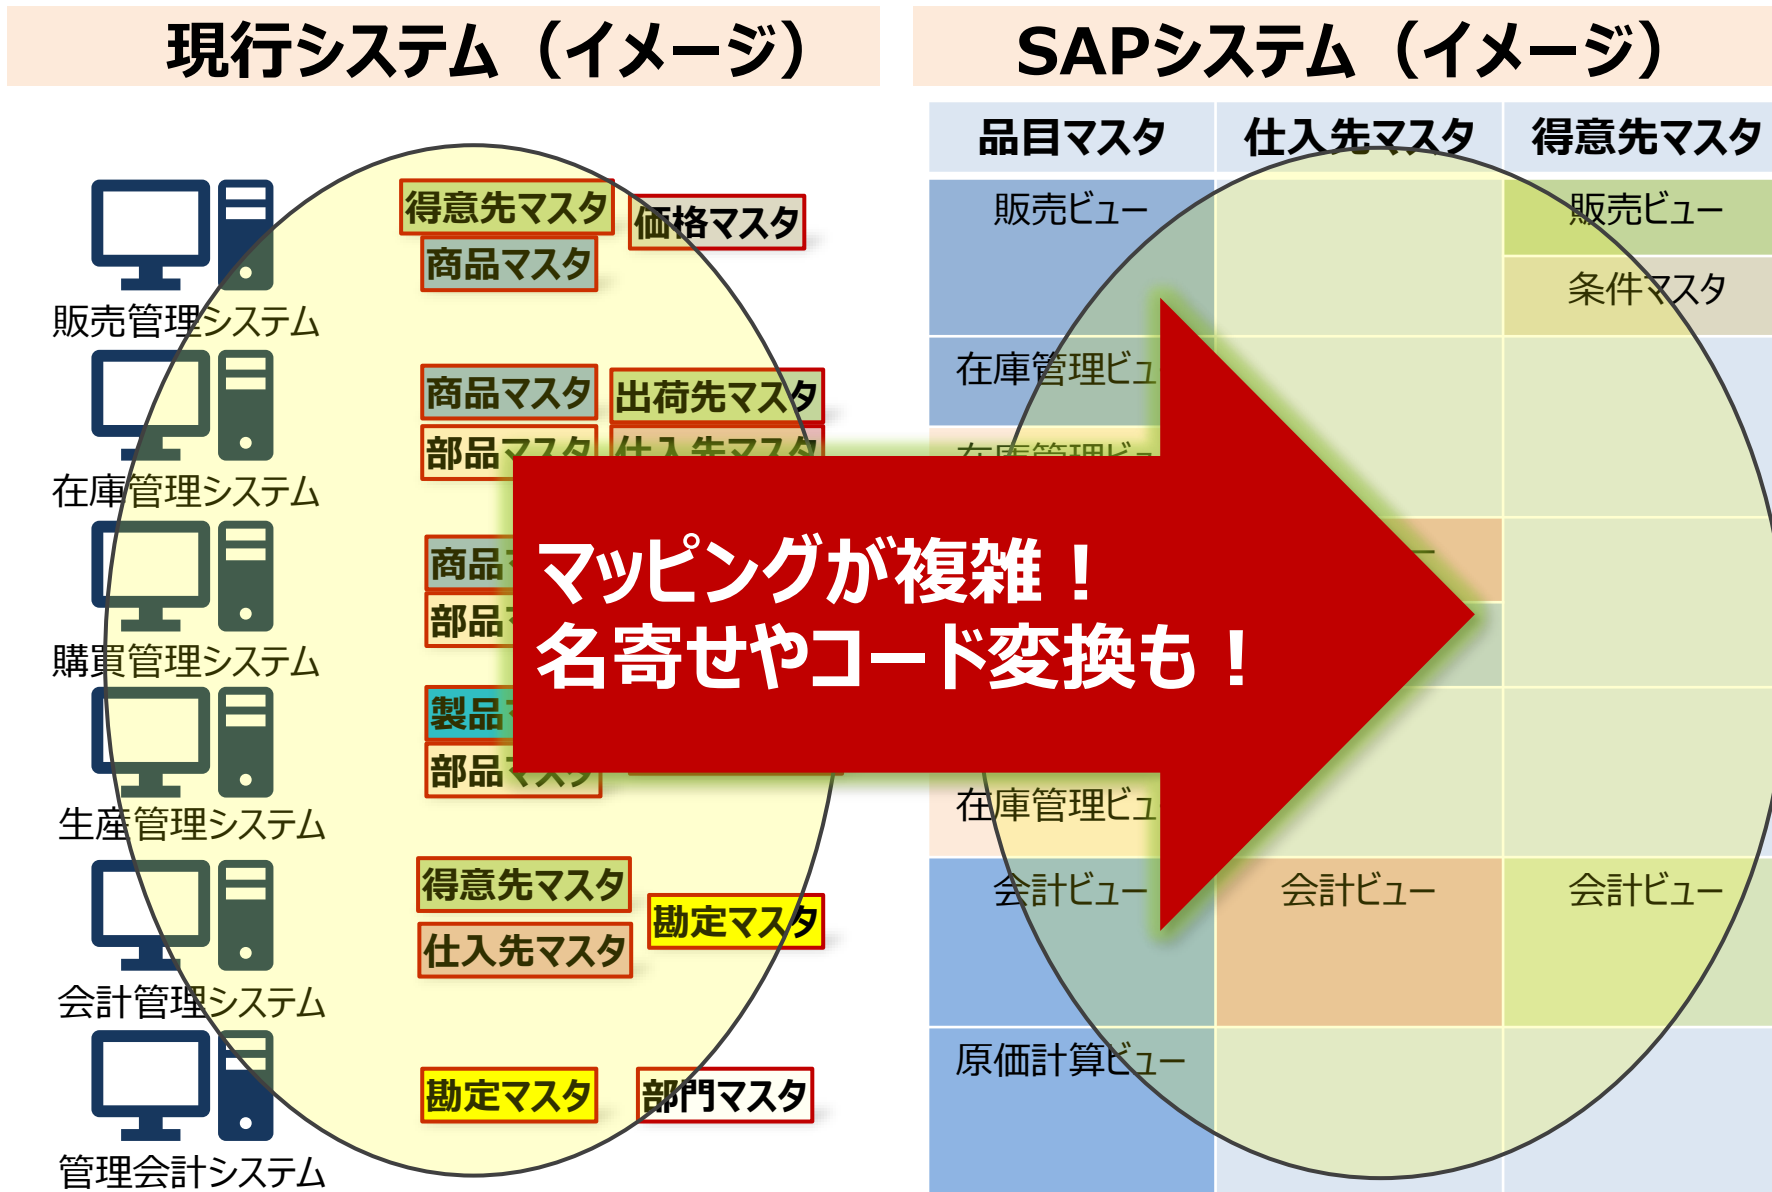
現行システム（イメージ）

販売管理システム

在庫管理システム

購買管理システム

生産管理システム

会計管理システム

管理会計システム

得意先マスタ
価格マスタ
商品マスタ

商品マスタ
出荷先マスタ
部品マスタ
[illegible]

商品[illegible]
部品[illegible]

製品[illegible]
部品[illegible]

得意先マスタ
勘定マスタ
仕入先マスタ

勘定マスタ
部門マスタ

SAPシステム（イメージ）

| 品目マスタ | 仕入先マスタ | 得意先マスタ |
|---|---|---|
| 販売ビュー | | 販売ビュー |
| | | 条件マスタ |
| 在庫管理ビュ | | |
| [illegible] | | |
| | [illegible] | |
| | | |
| 在庫管理ビュ | | |
| 会計ビュー | 会計ビュー | 会計ビュー |
| 原価計算ビュー | | |

マッピングが複雑！
名寄せやコード変換も！